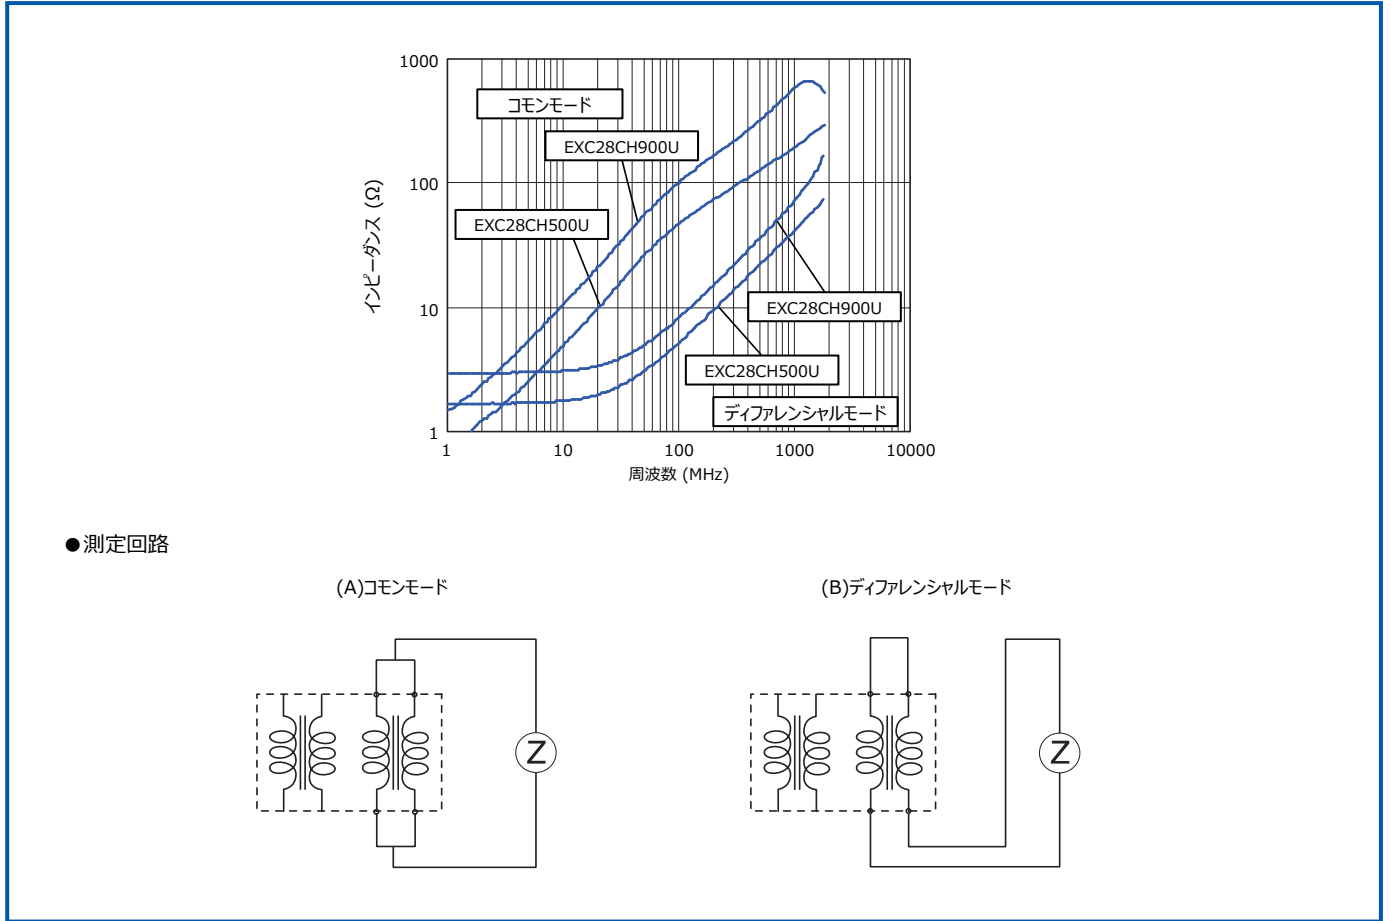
1000
100
10
1
インピーダンス (Ω)
コモンモード
EXC28CH900U
EXC28CH500U
EXC28CH900U
EXC28CH500U
ディファレンシャルモード
1
10
100
1000
10000
周波数 (MHz)

●測定回路

(A)コモンモード

Z

(B)ディファレンシャルモード

Z